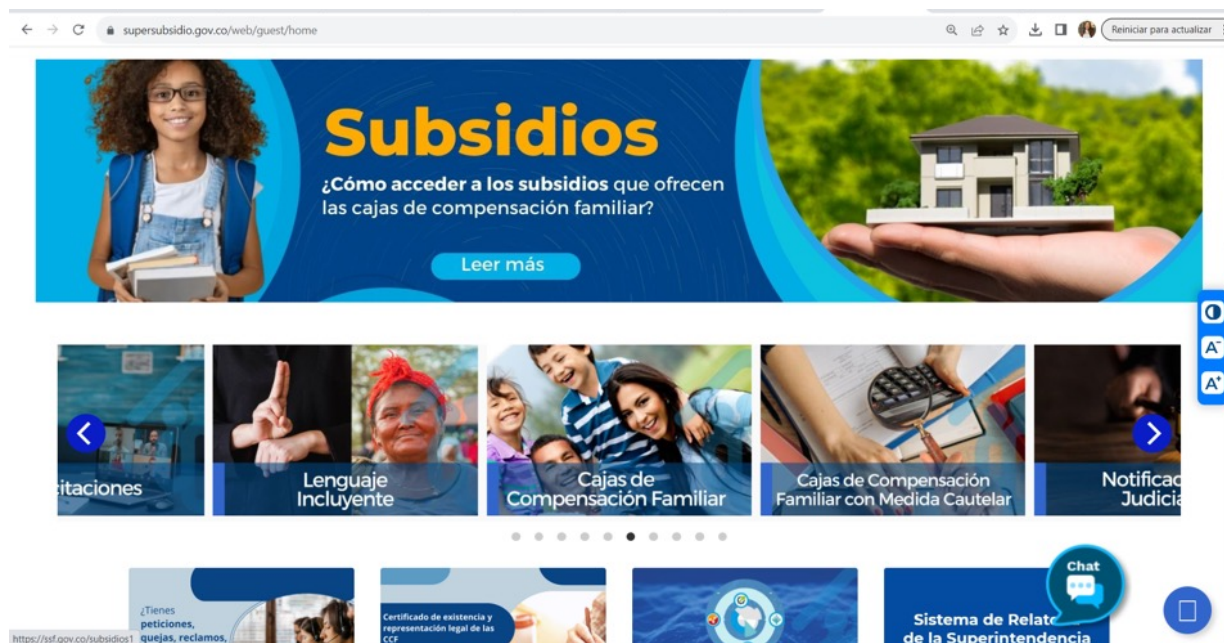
supersubsidio.gov.co/web/guest/home

Reiniciar para actualizar

Subsidios

¿Cómo acceder a los subsidios que ofrecen las cajas de compensación familiar?

Leer más

itaciones

Lenguaje Incluyente

Cajas de Compensación Familiar

Cajas de Compensación Familiar con Medida Cautelar

Notificac Judicia

¿Tienes peticiones, quejas, reclamos,

Certificado de existencia y representación legal de las CCF

Sistema de Relat de la Superintendencia

Chat

https://ssf.gov.co/subsidios1